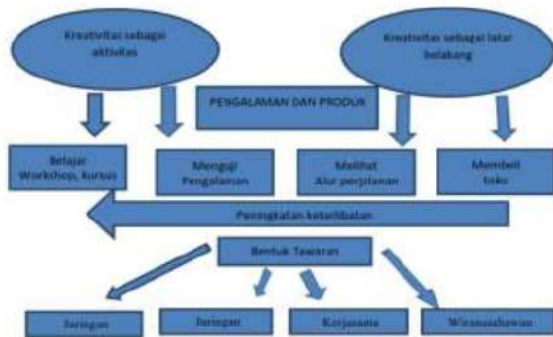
Kreativitas sebagai aktivitas

Kreativitas sebagai latar belakang

PENGALAMAN DAN PRODUK

Belajar Workshop, kursus

Menguji Pengalaman

Melihat Alur perjalanan

Membeli toko

Peningkatan keterlibatan

Bentuk Tawaran

Jaringan

Jaringan

Kerjasama

Wirausahawan